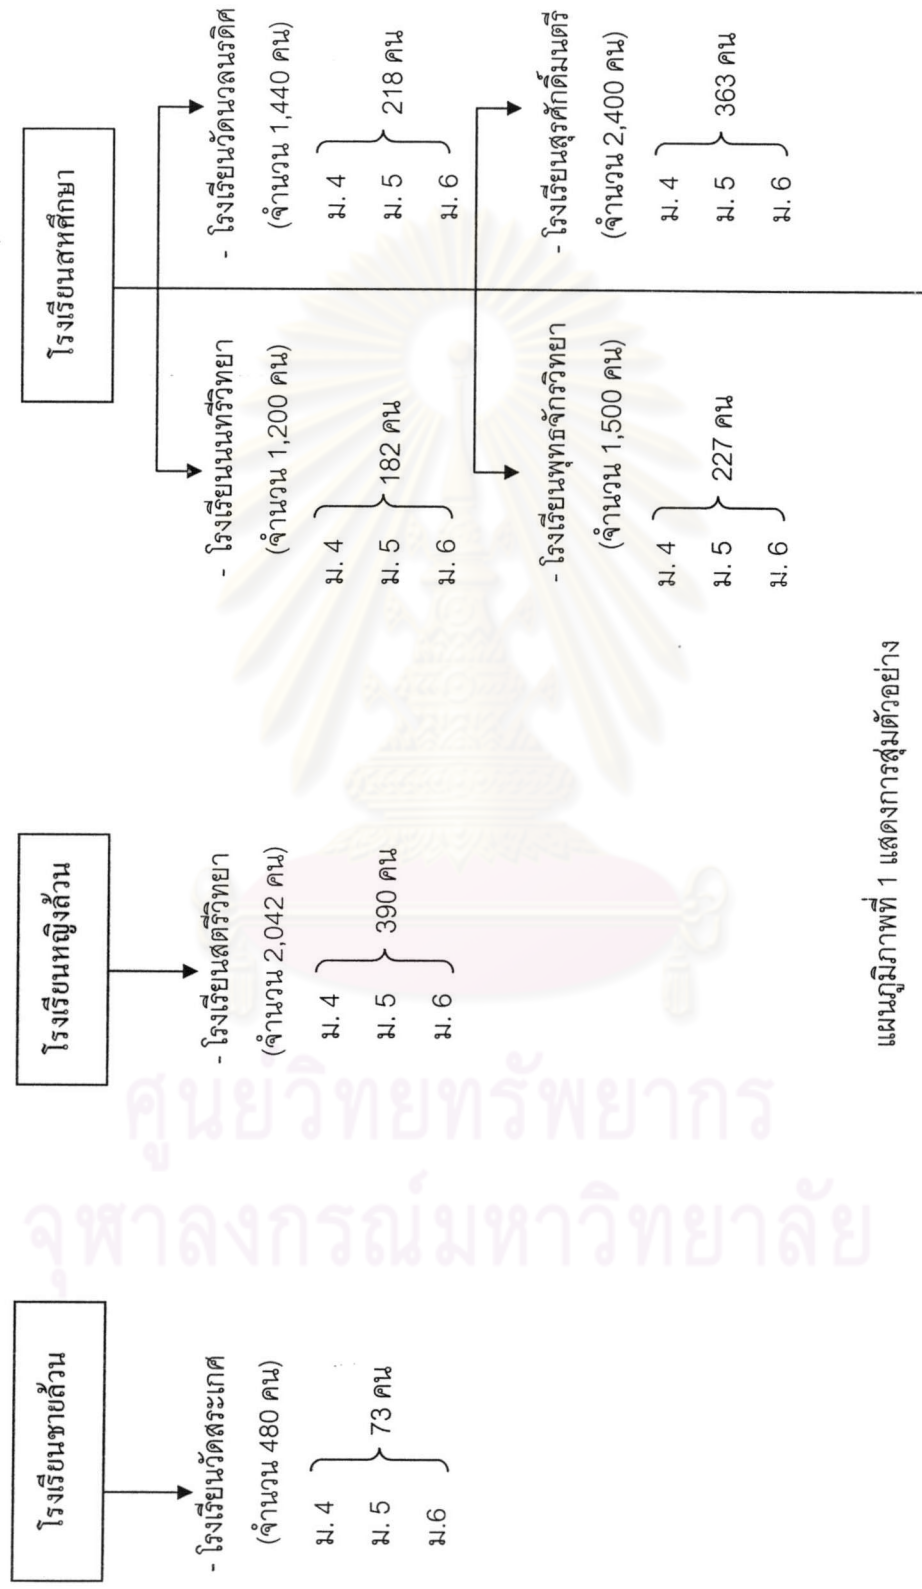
โรงเรียนชายล้วน

- โรงเรียนวัดสระเกศ
(จำนวน 480 คน)

ม. 4
ม. 5 } 73 คน
ม.6

โรงเรียนหญิงล้วน

- โรงเรียนสตรีวิทยา
(จำนวน 2,042 คน)

ม. 4
ม. 5 } 390 คน
ม. 6

โรงเรียนสหศึกษา

- โรงเรียนนนทรีวิทยา
(จำนวน 1,200 คน)

ม. 4
ม. 5 } 182 คน
ม. 6

- โรงเรียนวัดนวลนรดิศ
(จำนวน 1,440 คน)

ม. 4
ม. 5 } 218 คน
ม. 6

- โรงเรียนพุทธจักรวิทยา
(จำนวน 1,500 คน)

ม. 4
ม. 5 } 227 คน
ม. 6

- โรงเรียนสุรศักดิ์มนตรี
(จำนวน 2,400 คน)

ม. 4
ม. 5 } 363 คน
ม. 6

แผนภูมิภาพที่ 1 แสดงการสุ่มตัวอย่าง

ศูนย์วิทยทรัพยากร
จุฬาลงกรณ์มหาวิทยาลัย